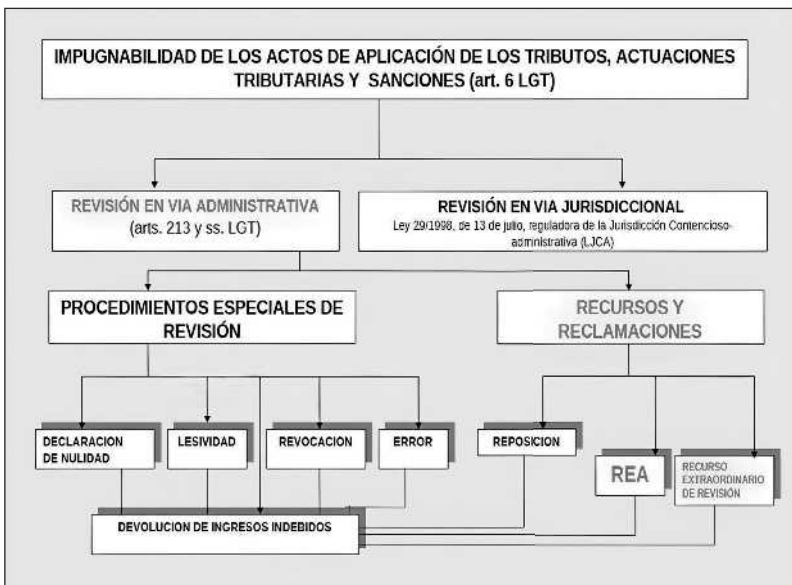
IMPUGNABILIDAD DE LOS ACTOS DE APLICACIÓN DE LOS TRIBUTOS, ACTUACIONES TRIBUTARIAS Y SANCIONES (art. 6 LGT)

REVISIÓN EN VIA ADMINISTRATIVA
(arts. 213 y ss. LGT)

REVISIÓN EN VIA JURISDICCIONAL
Ley 29/1998, de 13 de julio, reguladora de la Jurisdicción Contencioso-administrativa (LJCA)

PROCEDIMIENTOS ESPECIALES DE REVISIÓN

RECURSOS Y RECLAMACIONES

DECLARACION DE NULIDAD

LESIVIDAD

REVOCACION

ERROR

REPOSICION

REA

RECURSO EXTRAORDINARIO DE REVISIÓN

DEVOLUCION DE INGRESOS INDEBIDOS